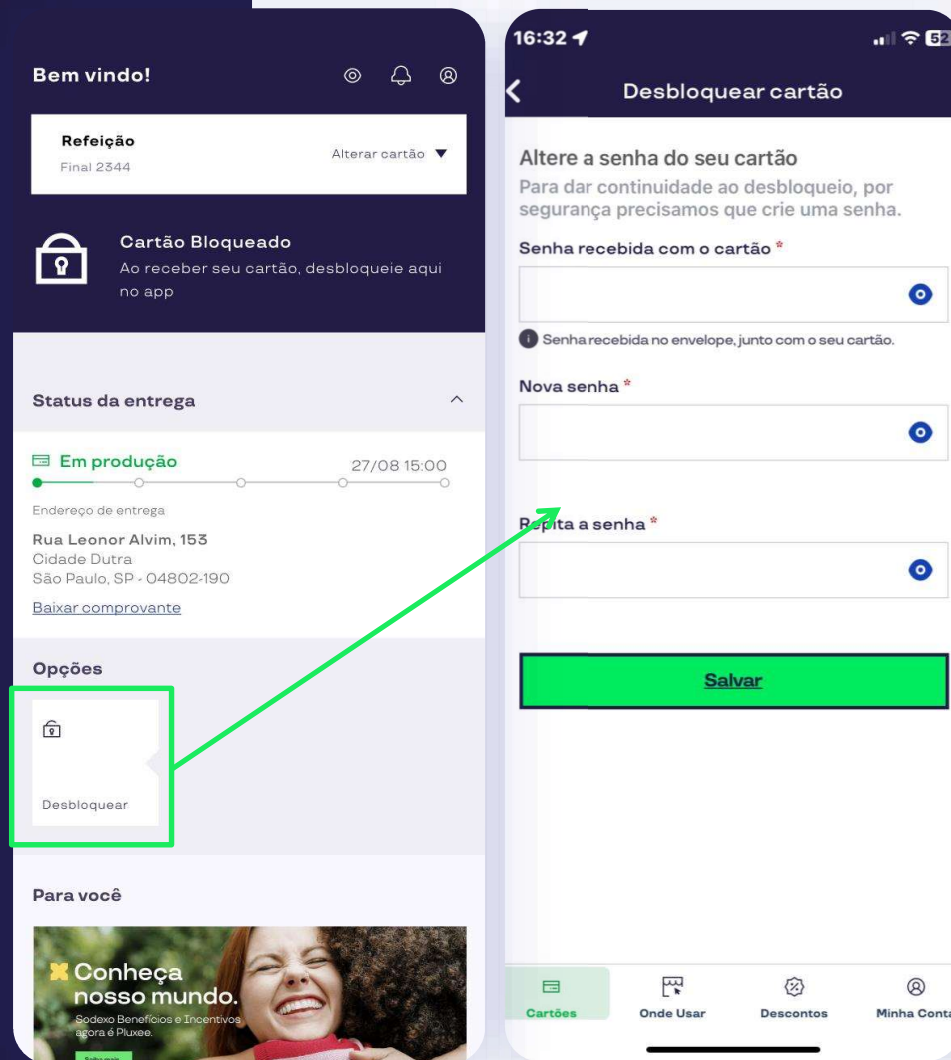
Bem vindo!

Refeição
Final 2344

Alterar cartão ▼

Cartão Bloqueado
Ao receber seu cartão, desbloqueie aqui no app

Status da entrega

Em produção
27/08 15:00

Endereço de entrega
Rua Leonor Alvim, 153
Cidade Dutra
São Paulo, SP - 04802-190
Baixar comprovante

Opções

Desbloquear

Para você

Conheça nosso mundo.
Sodexo Benefícios e Incentivos agora é Pluxee.

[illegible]

16:32

52

Desbloquear cartão

Altere a senha do seu cartão
Para dar continuidade ao desbloqueio, por segurança precisamos que crie uma senha.

Senha recebida com o cartão *

Senha recebida no envelope, junto com o seu cartão.

Nova senha *

Repita a senha *

Salvar

Cartões
Onde Usar
Descontos
Minha Conta